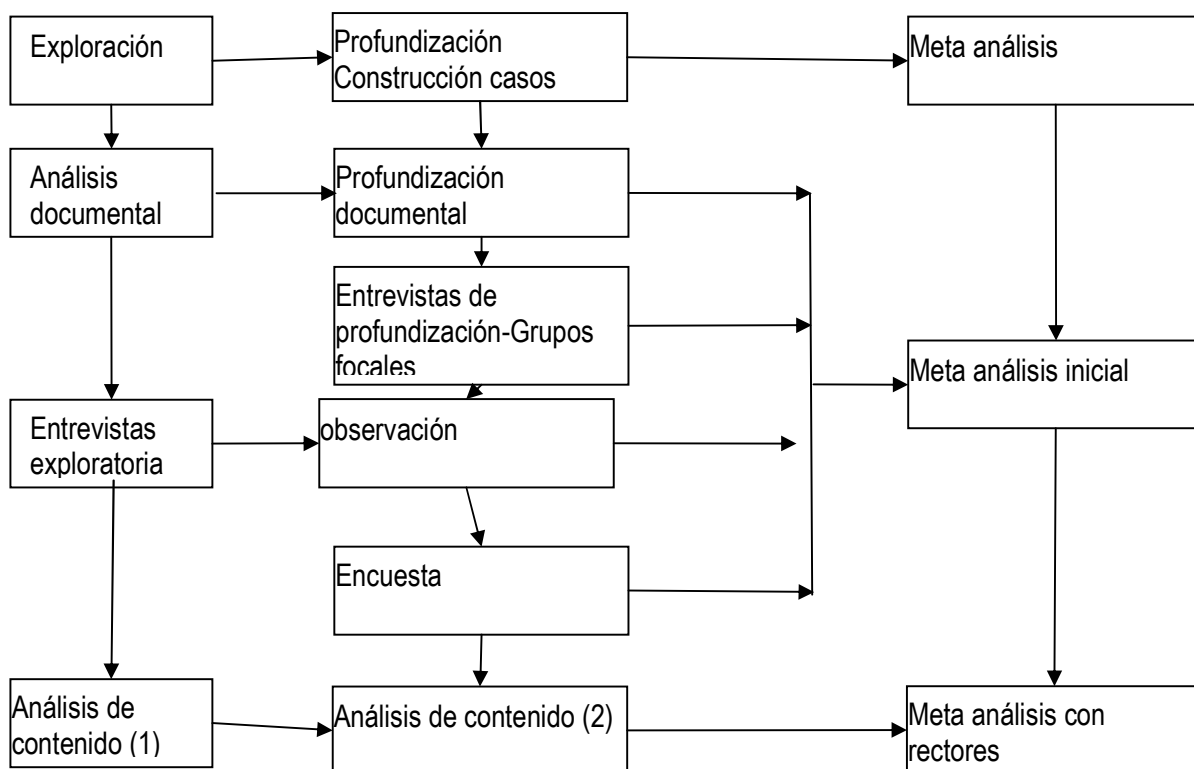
Exploración

Profundización
Construcción casos

Meta análisis

Análisis documental

Profundización documental

Entrevistas de profundización-Grupos focales

Meta análisis inicial

Entrevistas exploratoria

observación

Encuesta

Análisis de contenido (1)

Análisis de contenido (2)

Meta análisis con rectores